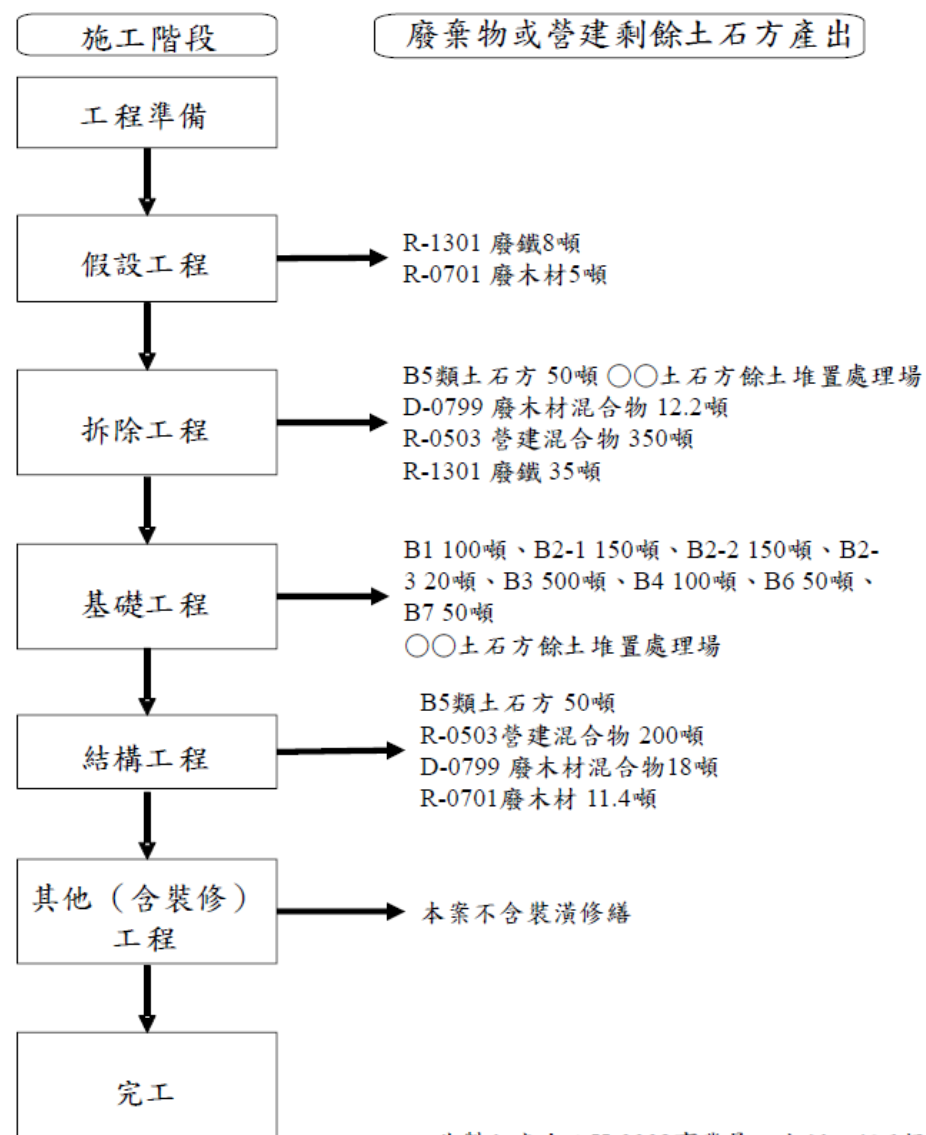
施工階段

廢棄物或營建剩餘土石方產出

工程準備

假設工程

R-1301 廢鐵8噸
R-0701 廢木材5噸

拆除工程

B5類土石方 50噸 ○○土石方餘土堆置處理場
D-0799 廢木材混合物 12.2噸
R-0503 營建混合物 350噸
R-1301 廢鐵 35噸

基礎工程

B1 100噸、B2-1 150噸、B2-2 150噸、B2-3 20噸、B3 500噸、B4 100噸、B6 50噸、B7 50噸
○○土石方餘土堆置處理場

結構工程

B5類土石方 50噸
R-0503營建混合物 200噸
D-0799 廢木材混合物18噸
R-0701廢木材 11.4噸

其他（含裝修）工程

本案不含裝潢修繕

完工

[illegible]